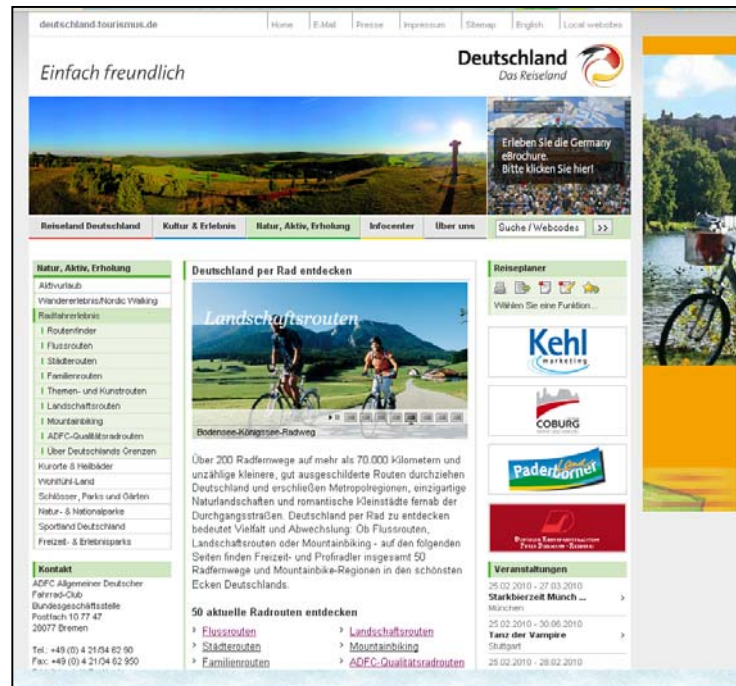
deutschland-tourismus.de

Home | E-Mail | Presse | Impressum | Sitemap | English | Local websites

Einfach freundlich

Deutschland
Das Reiseland

Erleben Sie die Germany eBrochure. Bitte klicken Sie hier!

Reiseland Deutschland | Kultur & Erlebnis | Natur, Aktiv, Erholung | Infocenter | Über uns | Suche / Webcodes | >>

Natur, Aktiv, Erholung
Aktivurlaub
Wandererlebnis/Nordic Walking
Radfahrerlebnis
| Routenfinder
| Flussrouten
| Städterouten
| Familienrouten
| Themen- und Kunstrouten
| Landschaftsrouten
| Mountainbiking
| ADFC-Qualitätsradrouten
| Über Deutschlands Grenzen
Kurorte & Heilbäder
Wohlfühl-Land
Schlösser, Parks und Gärten
Natur- & Nationalparke
Sportland Deutschland
Freizeit- & Erlebnisparks

Kontakt
ADFC Allgemeiner Deutscher Fahrrad-Club
Bundesgeschäftsstelle
Postfach 10 77 47
28077 Bremen

Tel.: +49 (0) 4 21/34 62 90
Fax: +49 (0) 4 21/34 62 950

Deutschland per Rad entdecken

Landschaftsrouten

Bodensee-Königssee-Radweg

Über 200 Radfernwege auf mehr als 70.000 Kilometern und unzählige kleinere, gut ausgeschilderte Routen durchziehen Deutschland und erschließen Metropolregionen, einzigartige Naturlandschaften und romantische Kleinstädte fernab der Durchgangsstraßen. Deutschland per Rad zu entdecken bedeutet Vielfalt und Abwechslung: Ob Flussrouten, Landschaftsrouten oder Mountainbiking - auf den folgenden Seiten finden Freizeit- und Profiradler insgesamt 50 Radfernwege und Mountainbike-Regionen in den schönsten Ecken Deutschlands.

50 aktuelle Radrouten entdecken
> Flussrouten
> Städterouten
> Familienrouten
> Landschaftsrouten
> Mountainbiking
> ADFC-Qualitätsradrouten

Reiseplaner
Wählen Sie eine Funktion...

Kehl marketing

COBURG

Paderborner Land

Veranstaltungen
25.02.2010 - 27.03.2010
Starkbierzeit Münch ...
München
25.02.2010 - 30.06.2010
Tanz der Vampire
Stuttgart
25.02.2010 - 28.02.2010